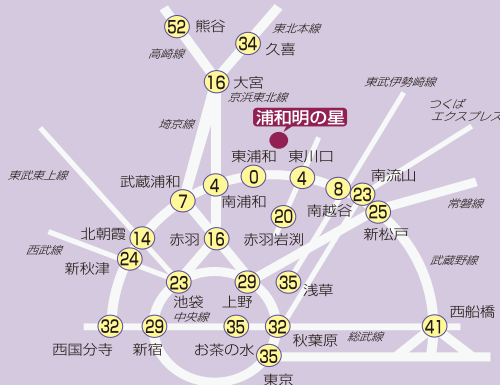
52 熊谷
東北本線
34 久喜
高崎線
16 大宮
京浜東北線
東武伊勢崎線
つくば エクスプレス
埼京線
浦和明の星
東浦和
東川口
南流山
東武東上線
武蔵浦和
4
0
4
8
23
7
南浦和
南越谷
25
常磐線
20
新松戸
北朝霞
14
赤羽
16
赤羽岩渕
西武線
24
武蔵野線
新秋津
23
29
35
池袋
上野
浅草
中央線
西船橋
32
29
35
32
41
西国分寺
新宿
お茶の水
秋葉原
総武線
35
東京